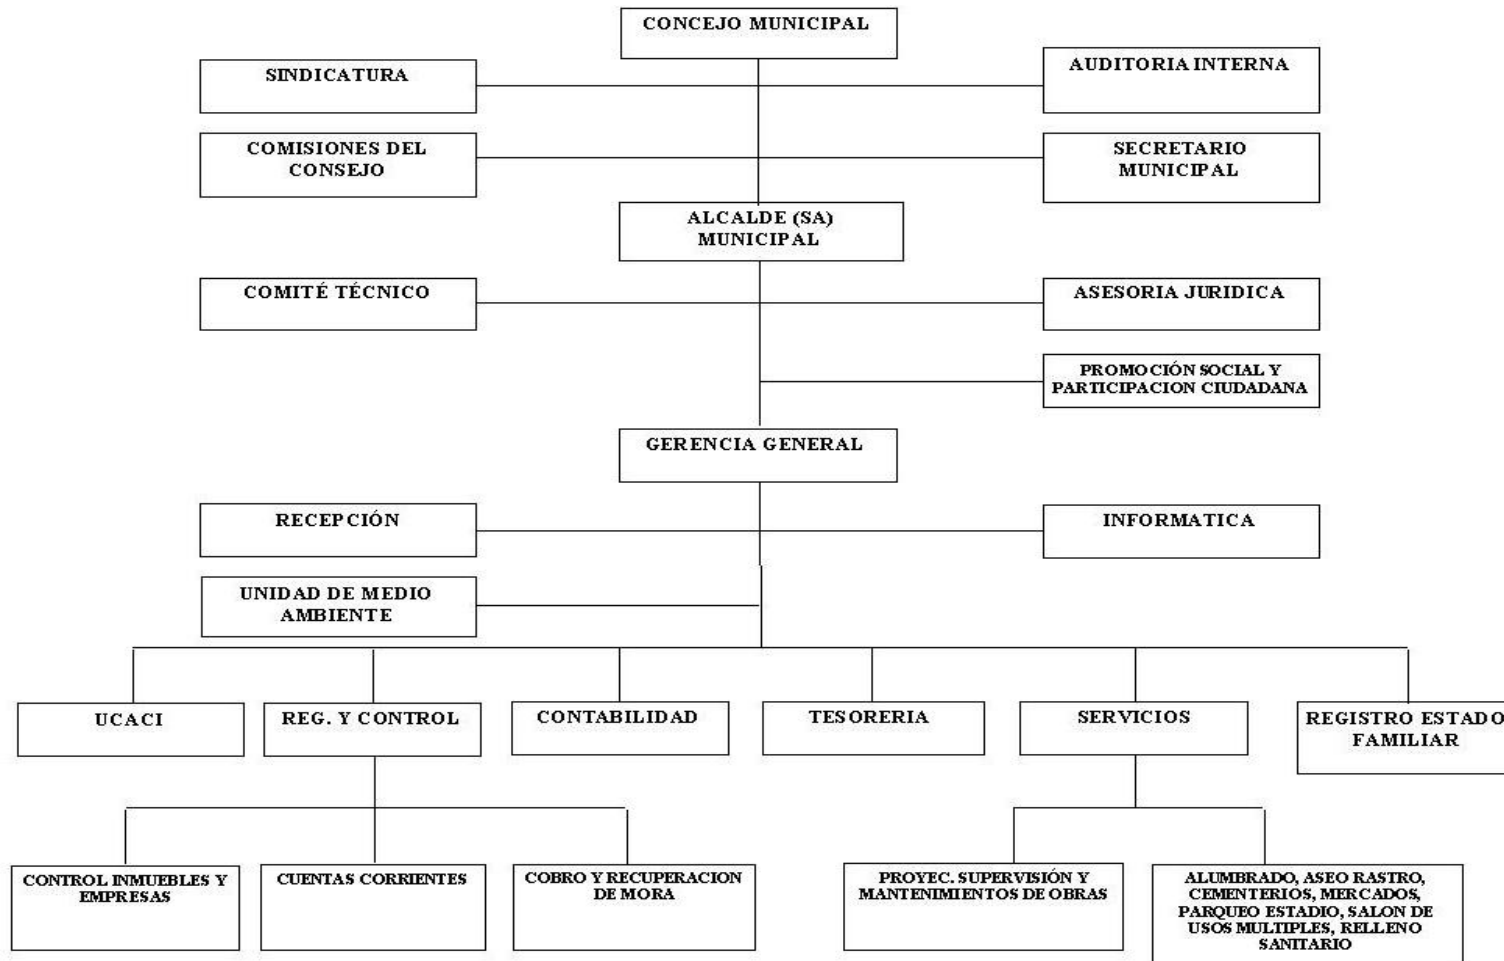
CONCEJO MUNICIPAL

SINDICATURA

AUDITORIA INTERNA

COMISIONES DEL CONSEJO

SECRETARIO MUNICIPAL

ALCALDE (SA) MUNICIPAL

COMITÉ TÉCNICO

ASESORIA JURIDICA

PROMOCIÓN SOCIAL Y PARTICIPACION CIUDADANA

GERENCIA GENERAL

RECEPCIÓN

INFORMATICA

UNIDAD DE MEDIO AMBIENTE

UCACI

REG. Y CONTROL

CONTABILIDAD

TESORERIA

SERVICIOS

REGISTRO ESTADO FAMILIAR

CONTROL INMUEBLES Y EMPRESAS

CUENTAS CORRIENTES

COBRO Y RECUPERACION DE MORA

PROYEC. SUPERVISIÓN Y MANTENIMIENTOS DE OBRAS

ALUMBRADO, ASEO RASTRO, CEMENTERIOS, MERCADOS, PARQUEO ESTADIO, SALON DE USOS MULTIPLES, RELLENO SANITARIO